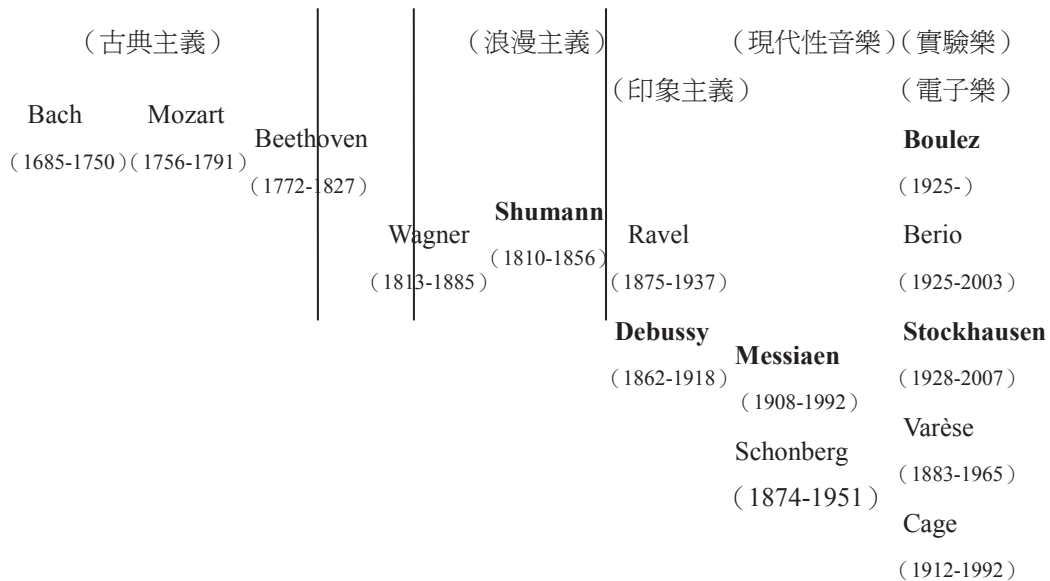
（古典主義）

Bach
（1685-1750）

Mozart
（1756-1791）

Beethoven
（1772-1827）

Wagner
（1813-1885）

（浪漫主義）

Shumann
（1810-1856）

（印象主義）

Ravel
（1875-1937）

Debussy
（1862-1918）

（現代性音樂）

Messiaen
（1908-1992）

Schonberg
（1874-1951）

（實驗樂）
（電子樂）

Boulez
（1925-）

Berio
（1925-2003）

Stockhausen
（1928-2007）

Varèse
（1883-1965）

Cage
（1912-1992）